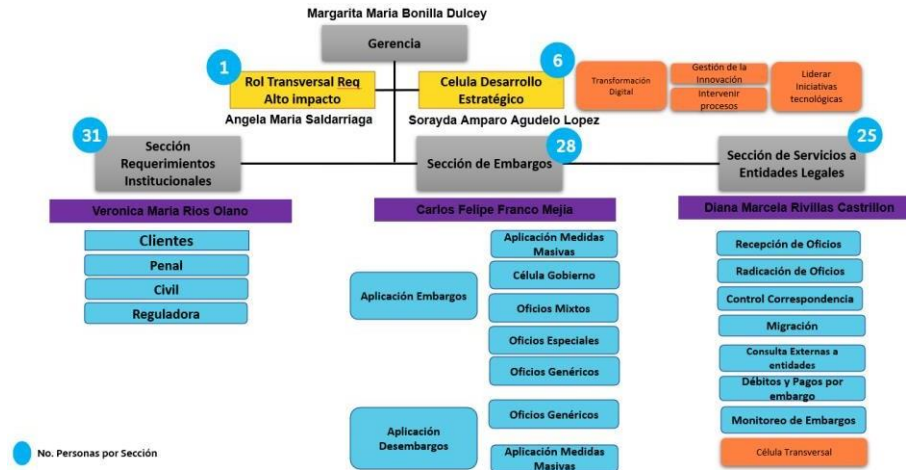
Margarita Maria Bonilla Dulcey

Gerencia

1

Rol Transversal Req Alto impacto

Angela Maria Saldarriaga

6

Celula Desarrollo Estratégico

Sorayda Amparo Agudelo Lopez

Transformación Digital

Gestión de la Innovación

intervenir procesos

Liderar Iniciativas tecnológicas

31

Sección Requerimientos Institucionales

Veronica Maria Rios Olano

Clientes

Penal

Civil

Reguladora

28

Sección de Embargos

Carlos Felipe Franco Mejia

Aplicación Embargos

Aplicación Medidas Masivas

Célula Gobierno

Oficios Mixtos

Oficios Especiales

Oficios Genéricos

Aplicación Desembargos

Oficios Genéricos

Aplicación Medidas Masivas

25

Sección de Servicios a Entidades Legales

Diana Marcela Rivillas Castrillon

Recepción de Oficios

Radicación de Oficios

Control Correspondencia

Migración

Consulta Externas a entidades

Débitos y Pagos por embargo

Monitoreo de Embargos

Célula Transversal

No. Personas por Sección